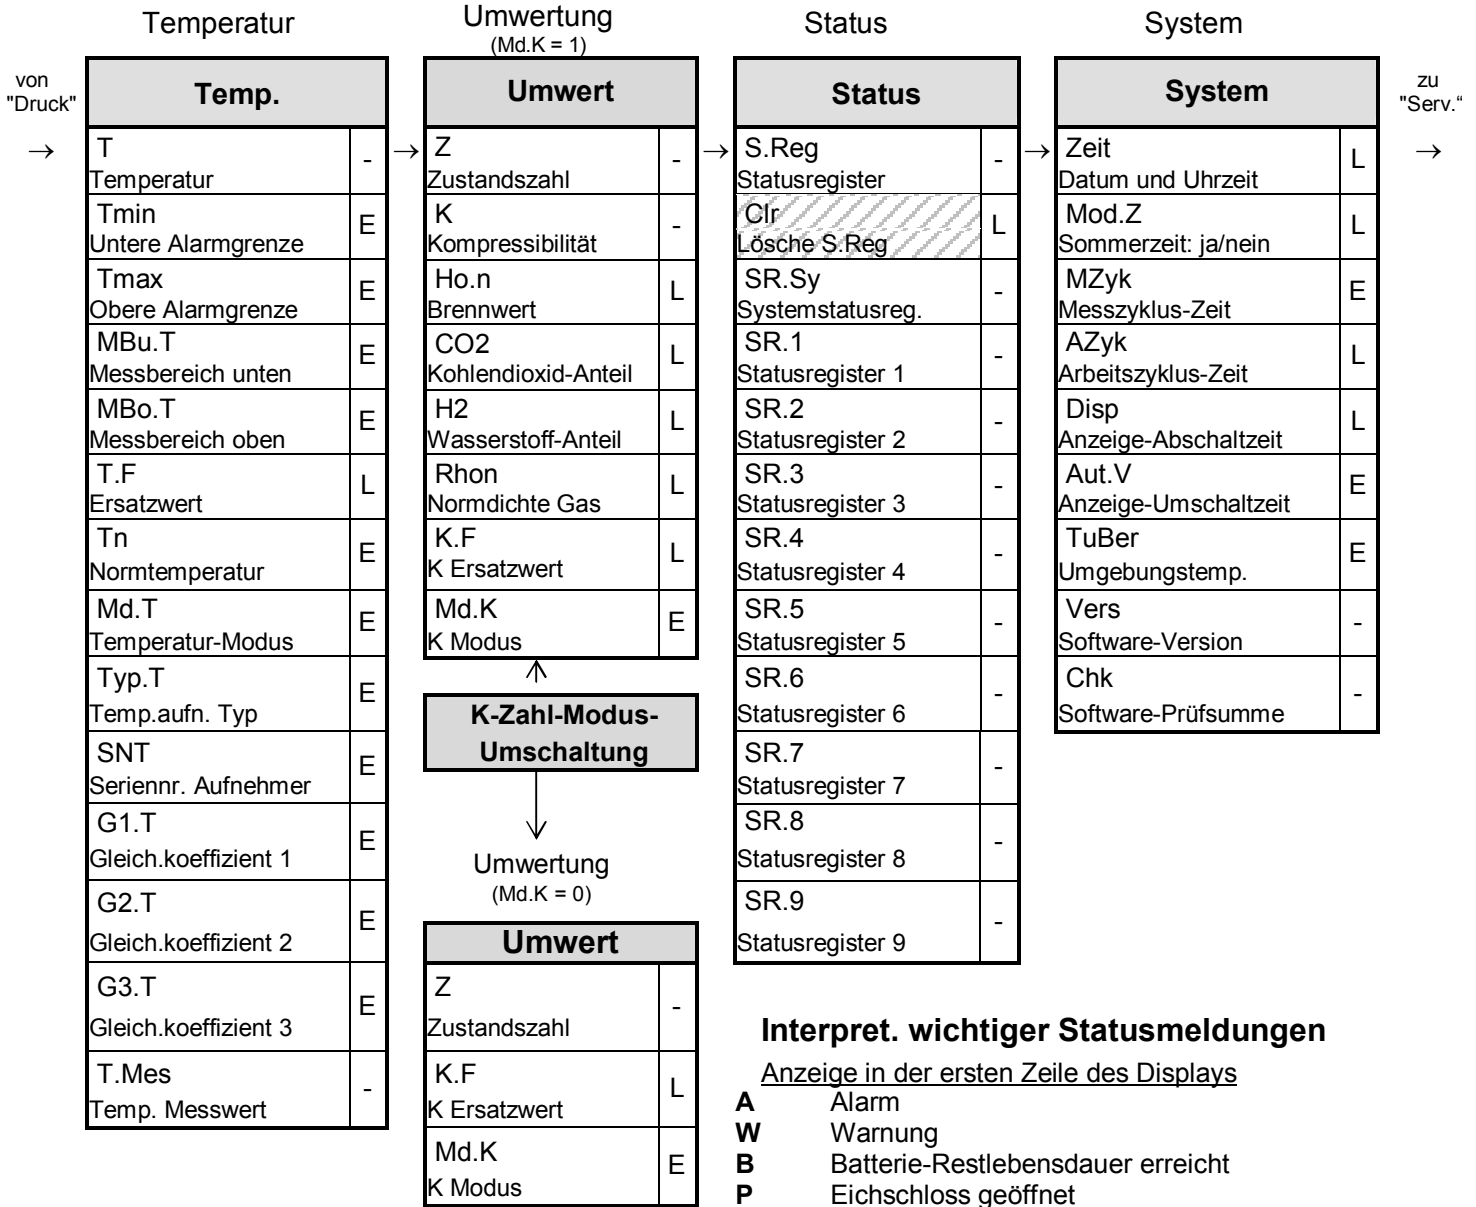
Temperatur

von "Druck"

| Temp. | |
|---|---|
| T Temperatur | - |
| Tmin Untere Alarmgrenze | E |
| Tmax Obere Alarmgrenze | E |
| MBu.T Messbereich unten | E |
| MBo.T Messbereich oben | E |
| T.F Ersatzwert | L |
| Tn Normtemperatur | E |
| Md.T Temperatur-Modus | E |
| Typ.T Temp.aufn. Typ | E |
| SNT Seriennr. Aufnehmer | E |
| G1.T Gleich.koeffizient 1 | E |
| G2.T Gleich.koeffizient 2 | E |
| G3.T Gleich.koeffizient 3 | E |
| T.Mes Temp. Messwert | - |

Umwertung (Md.K = 1)

| Umwert | |
|---|---|
| Z Zustandszahl | - |
| K Kompressibilität | - |
| Ho.n Brennwert | L |
| CO2 Kohlendioxid-Anteil | L |
| H2 Wasserstoff-Anteil | L |
| Rhon Normdichte Gas | L |
| K.F K Ersatzwert | L |
| Md.K K Modus | E |

K-Zahl-Modus-Umschaltung

Umwertung (Md.K = 0)

| Umwert | |
|---|---|
| Z Zustandszahl | - |
| K.F K Ersatzwert | L |
| Md.K K Modus | E |

Status

| Status | |
|---|---|
| S.Reg Statusregister | - |
| Clr Lösche S.Reg | L |
| SR.Sy Systemstatusreg. | - |
| SR.1 Statusregister 1 | - |
| SR.2 Statusregister 2 | - |
| SR.3 Statusregister 3 | - |
| SR.4 Statusregister 4 | - |
| SR.5 Statusregister 5 | - |
| SR.6 Statusregister 6 | - |
| SR.7 Statusregister 7 | - |
| SR.8 Statusregister 8 | - |
| SR.9 Statusregister 9 | - |

System

| System | |
|---|---|
| Zeit Datum und Uhrzeit | L |
| Mod.Z Sommerzeit: ja/nein | L |
| MZyk Messzyklus-Zeit | E |
| AZyk Arbeitszyklus-Zeit | L |
| Disp Anzeige-Abschaltzeit | L |
| Aut.V Anzeige-Umschaltzeit | E |
| TuBer Umgebungstemp. | E |
| Vers Software-Version | - |
| Chk Software-Prüfsumme | - |

zu "Serv."

Interpret. wichtiger Statusmeldungen

Anzeige in der ersten Zeile des Displays
A Alarm
W Warnung
B Batterie-Restlebensdauer erreicht
P Eichschloss geöffnet